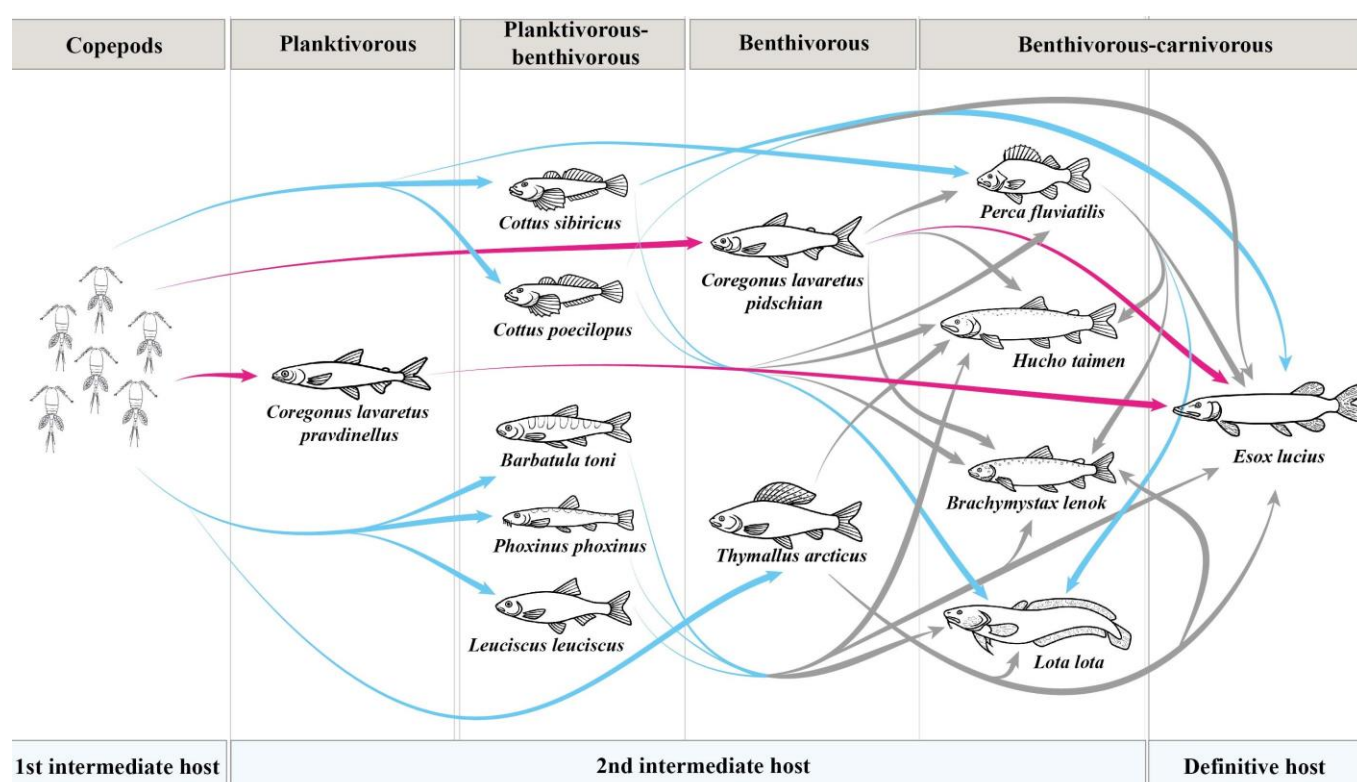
Copepods

Planktivorous

Planktivorous-benthivorous

Benthivorous

Benthivorous-carnivorous

Cottus sibiricus

Perca fluviatilis

Coregonus lavaretus pidschian

Cottus poecilopus

Hucho taimen

Coregonus lavaretus pravdinellus

Esox lucius

Barbatula toni

Brachymystax lenok

Phoxinus phoxinus

Thymallus arcticus

Leuciscus leuciscus

Lota lota

1st intermediate host

2nd intermediate host

Definitive host